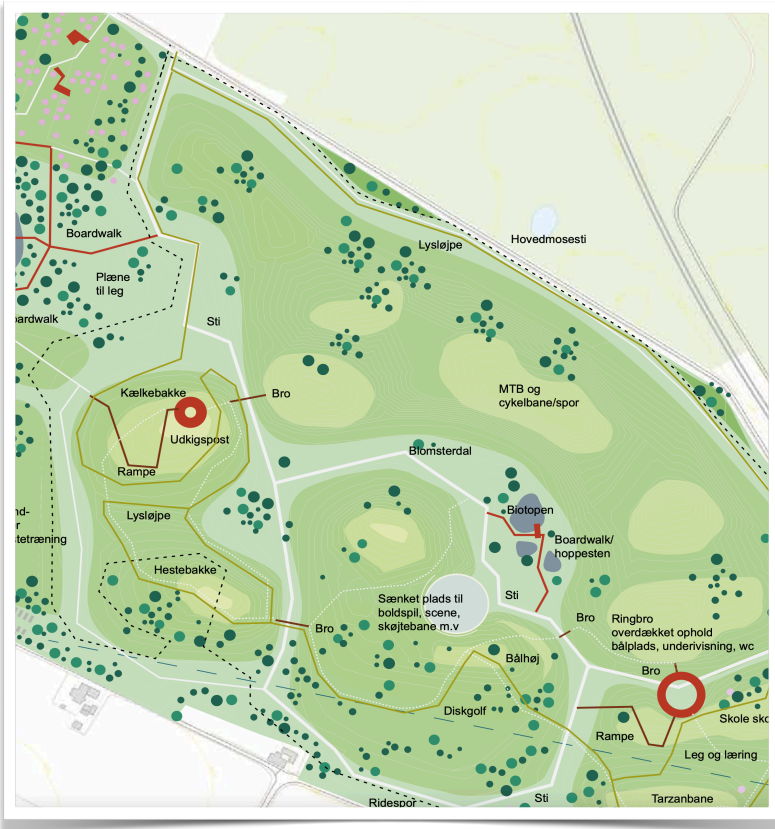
Boardwalk

Plæne til leg

oardwalk

Sti

Lysløjpe

Hovedmosesti

Kælkebakke

Udkigspost

Bro

Rampe

MTB og cykelbane/spor

Blomsterdal

nd-
r
tetræning

Lysløjpe

Biotopen

Boardwalk/ hoppesten

Hestebakke

Sænket plads til boldspil, scene, skøjtebane m.v

Sti

Bro

Bro

Ringbro overdækket ophold bålplads, underivisning, wc

Bålhøj

Bro

Diskgolf

Rampe

Skole sko

Leg og læring

Sti

Tarzanbane

Ridespor